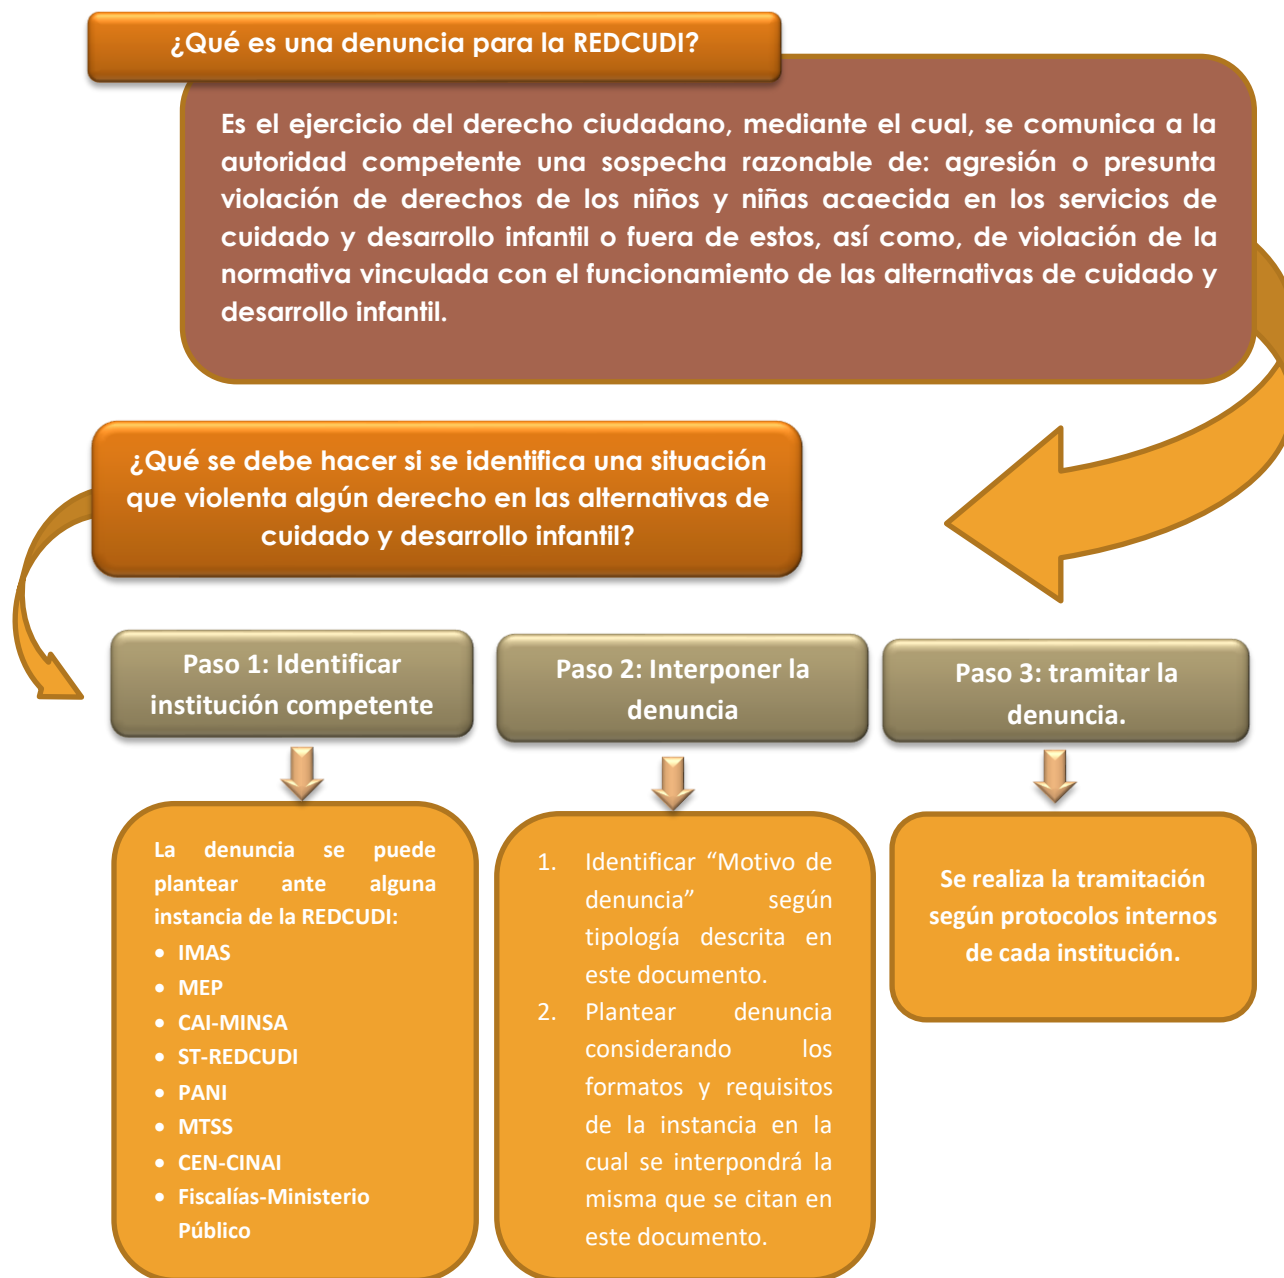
¿Qué es una denuncia para la REDCUDI?

Es el ejercicio del derecho ciudadano, mediante el cual, se comunica a la autoridad competente una sospecha razonable de: agresión o presunta violación de derechos de los niños y niñas acaecida en los servicios de cuidado y desarrollo infantil o fuera de estos, así como, de violación de la normativa vinculada con el funcionamiento de las alternativas de cuidado y desarrollo infantil.

¿Qué se debe hacer si se identifica una situación que violenta algún derecho en las alternativas de cuidado y desarrollo infantil?

Paso 1: Identificar institución competente

La denuncia se puede plantear ante alguna instancia de la REDCUDI:
- IMAS
- MEP
- CAI-MINSA
- ST-REDCUDI
- PANI
- MTSS
- CEN-CINAI
- Fiscalías-Ministerio Público

Paso 2: Interponer la denuncia

1. Identificar “Motivo de denuncia” según tipología descrita en este documento.
2. Plantear denuncia considerando los formatos y requisitos de la instancia en la cual se interpondrá la misma que se citan en este documento.

Paso 3: tramitar la denuncia.

Se realiza la tramitación según protocolos internos de cada institución.